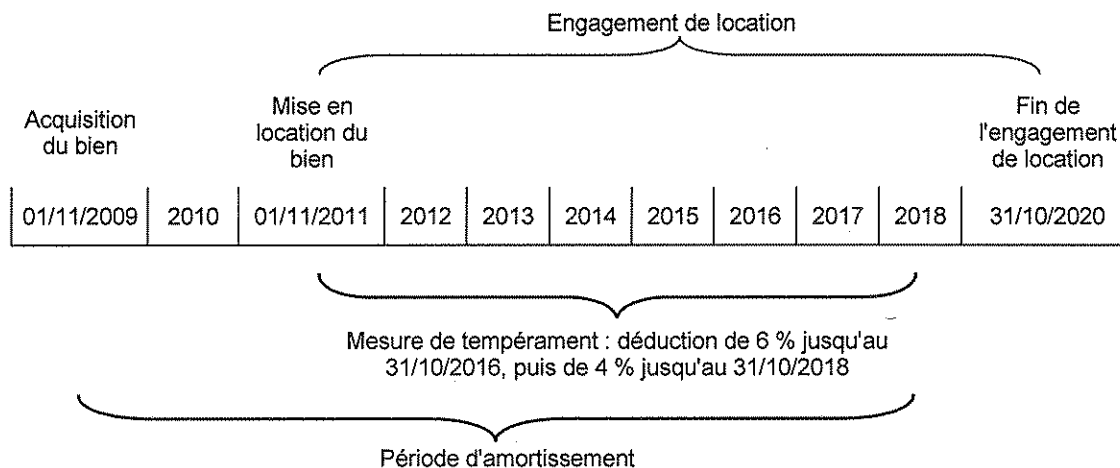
Engagement de location

Acquisition du bien

Mise en location du bien

Fin de l'engagement de location

| 01/11/2009 | 2010 | 01/11/2011 | 2012 | 2013 | 2014 | 2015 | 2016 | 2017 | 2018 | 31/10/2020 |
|---|---|---|---|---|---|---|---|---|---|---|

Mesure de tempérament : déduction de 6 % jusqu'au 31/10/2016, puis de 4 % jusqu'au 31/10/2018

Période d'amortissement